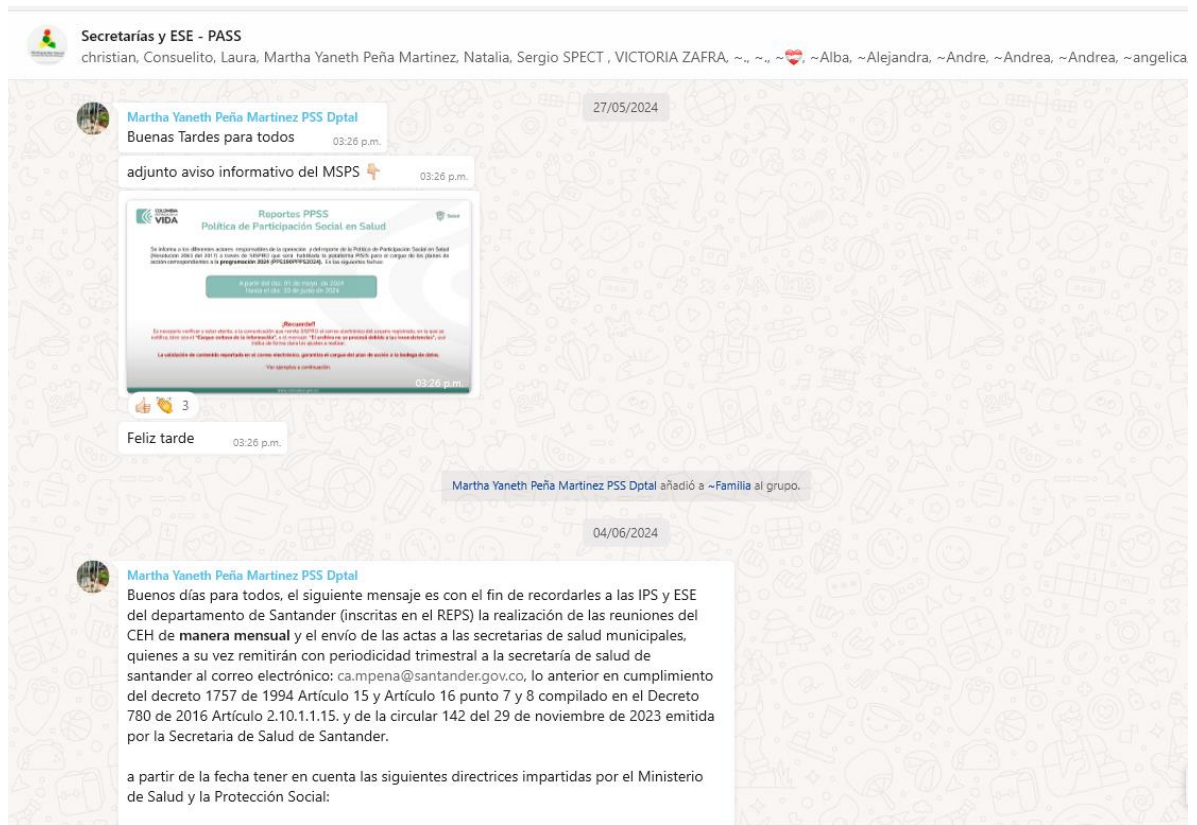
Secretarías y ESE - PASS
christian, Consuelito, Laura, Martha Yaneth Peña Martinez, Natalia, Sergio SPECT , VICTORIA ZAFRA, ~., ~., ~❤️‍🩹, ~Alba, ~Alejandra, ~Andre, ~Andrea, ~Andrea, ~angelica

27/05/2024

Martha Yaneth Peña Martinez PSS Dptal
Buenas Tardes para todos 03:26 p.m.

adjunto aviso informativo del MSPS 👇 03:26 p.m.

COLOMBIA POTENCIA DE LA VIDA
Reportes PPSS
Política de Participación Social en Salud
Salud

Se informa a los diferentes actores responsables de la operación y del reporte de la Política de Participación Social en Salud (Resolución 2063 del 2017) a través de SISPRO que será habilitada la plataforma PISIS para el cargue de los planes de acción correspondientes a la programación 2024 (PPS200PPS2024), en las siguientes fechas:

A partir del día: 01 de mayo de 2024
Hasta el día: 30 de junio de 2024

¡Recuerde!!
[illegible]

La validación de contenido reportado en el correo electrónico, garantiza el cargue del plan de acción a la bodega de datos.

Ver ejemplos a continuación

03:26 p.m.

👍👏 3

Feliz tarde 03:26 p.m.

Martha Yaneth Peña Martinez PSS Dptal añadió a ~Familia al grupo.

04/06/2024

Martha Yaneth Peña Martinez PSS Dptal
Buenos días para todos, el siguiente mensaje es con el fin de recordarles a las IPS y ESE del departamento de Santander (inscritas en el REPS) la realización de las reuniones del CEH de manera mensual y el envío de las actas a las secretarias de salud municipales, quienes a su vez remitirán con periodicidad trimestral a la secretaría de salud de santander al correo electrónico: ca.mpena@santander.gov.co, lo anterior en cumplimiento del decreto 1757 de 1994 Artículo 15 y Artículo 16 punto 7 y 8 compilado en el Decreto 780 de 2016 Artículo 2.10.1.1.15. y de la circular 142 del 29 de noviembre de 2023 emitida por la Secretaria de Salud de Santander.

a partir de la fecha tener en cuenta las siguientes directrices impartidas por el Ministerio de Salud y la Protección Social: